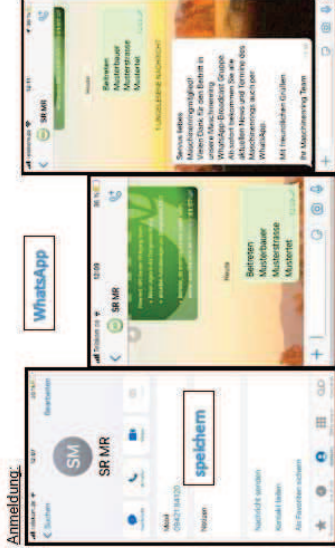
Anmeldung:

SM
SR MR
speichern
Suchen
Bearbeiten
Mobil
Notizen
Nachricht senden
Kontakt teilen
Als Favoriten sichern

WhatsApp

SR MR
Heute
Beitreten
Musterbauer
Musterstrasse
Musterort

SR MR
Beitreten
Musterbauer
Musterstrasse
Musterort

Service liebes Maschinenringmitglied!
Vielen Dank für den Beitritt in unsere Maschinenring WhatsApp-Broadcast Gruppe!
Ab sofort bekommen Sie alle aktuellen News und Termine des Maschinenrings auch per WhatsApp.
Mit freundlichen Grüßen
Ihr Maschinenring Team